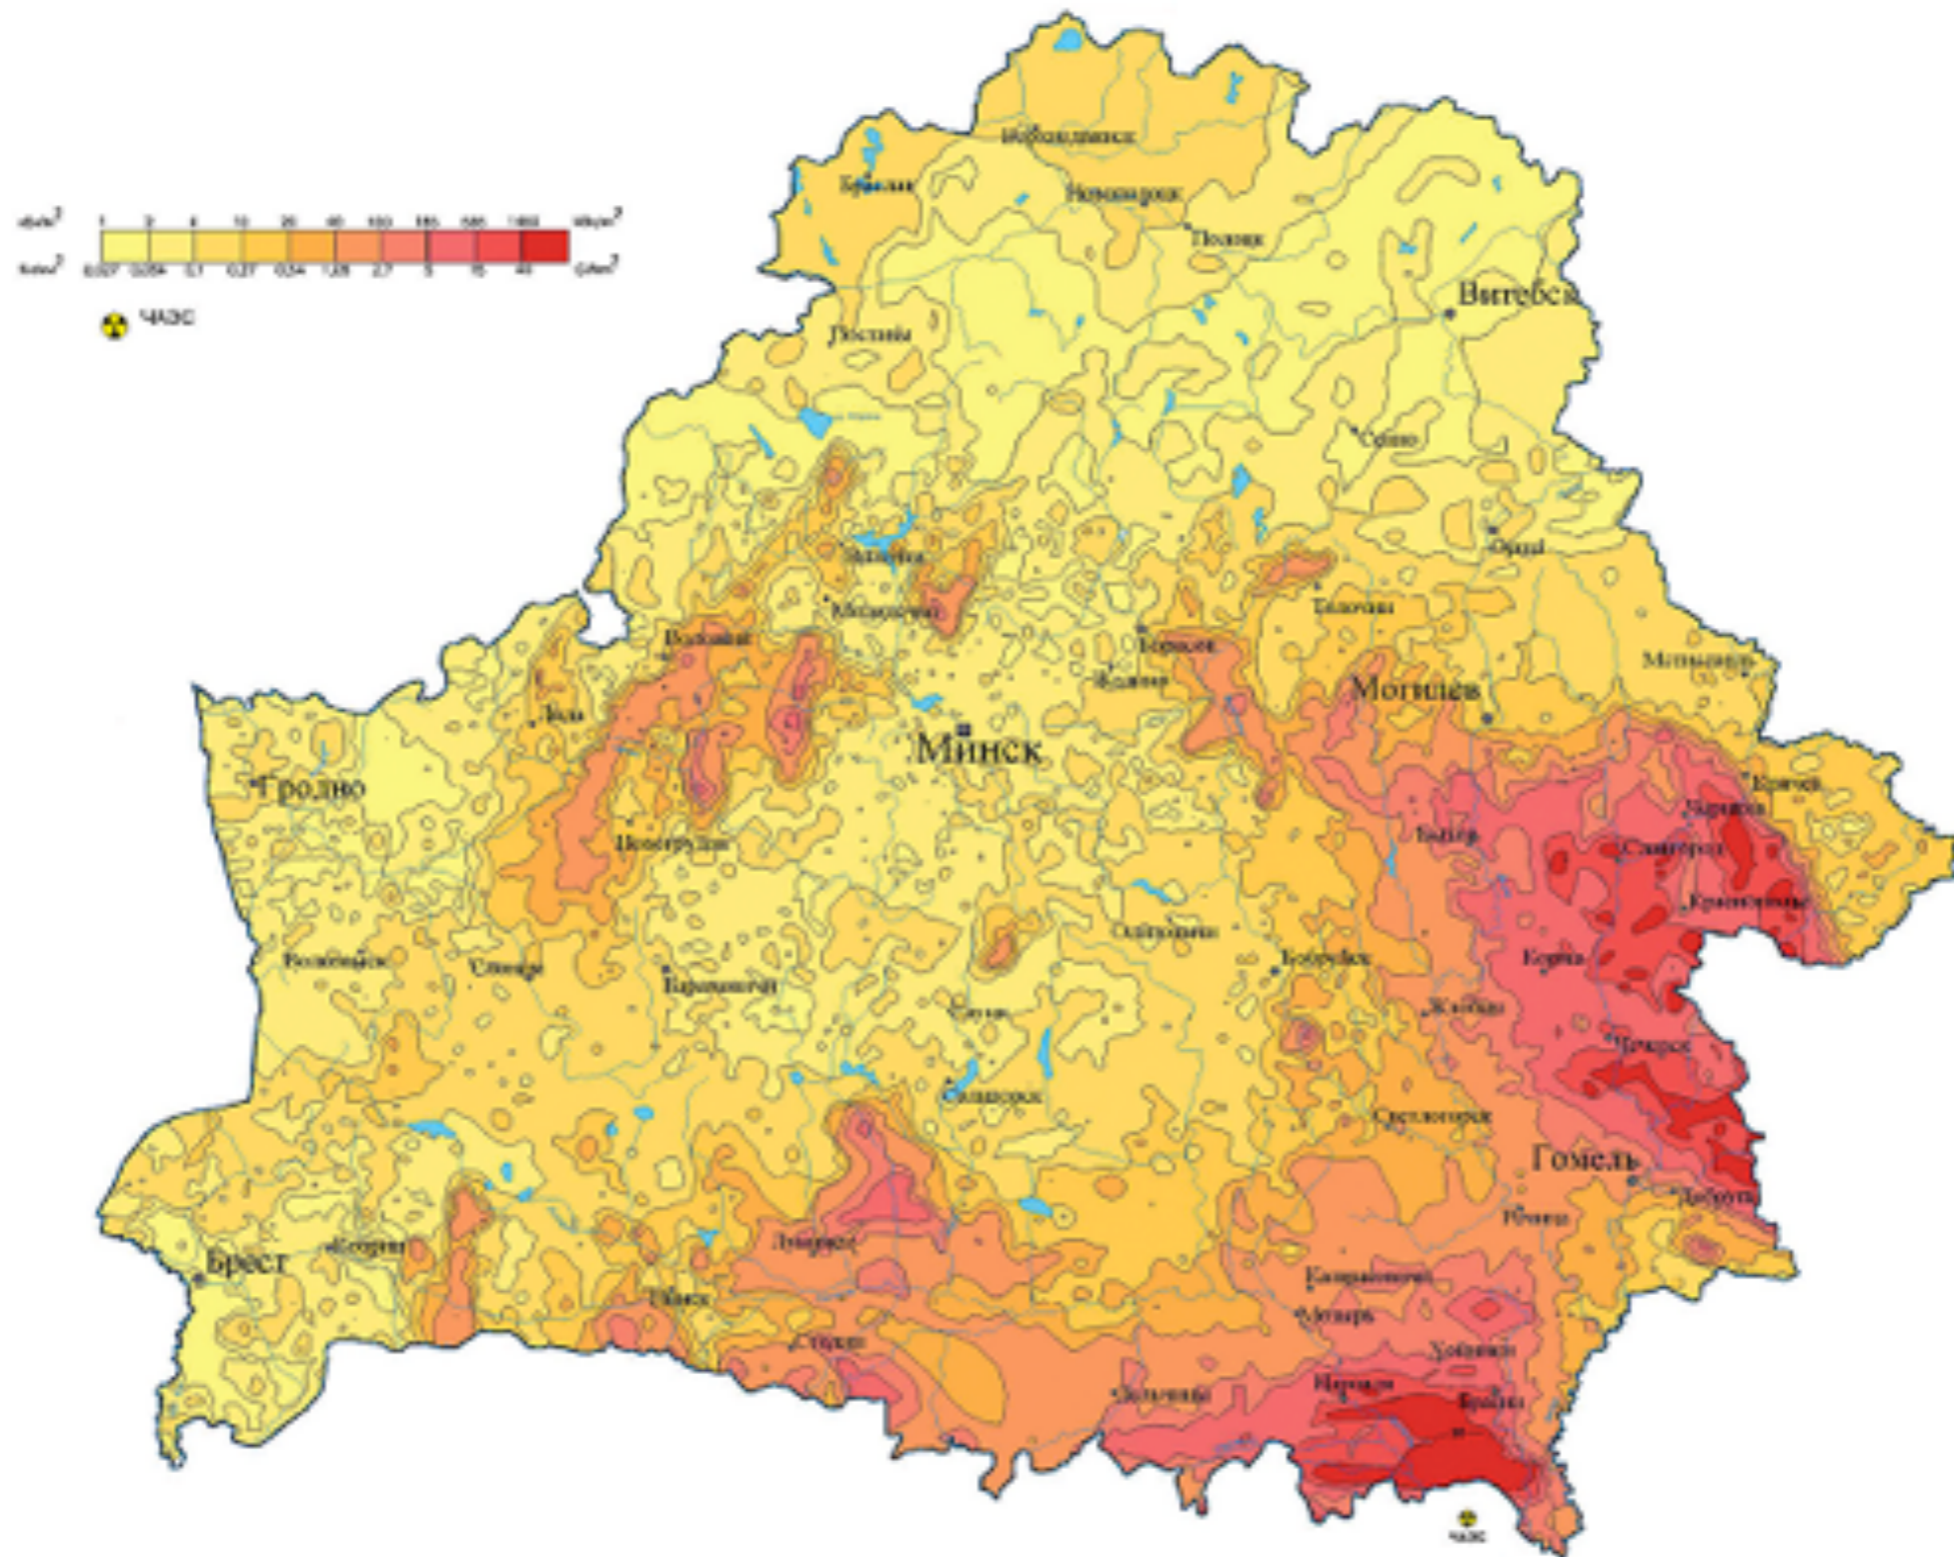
кБк/м$^2$ 1 2 4 10 20 40 100 185 555 1480 кБк/м$^2$
Ки/км$^2$ 0,027 0,054 0,1 0,27 0,54 1,08 2,7 5 15 40 Ки/км$^2$
ЧАЭС

Новополоцк
Браслав
Новополоцк
Полоцк
Витебск
Поставы
Сенно
Орша
Молодечно
Воложин
Борисов
Белыничи
Могилев
Минск
Гродно
Лида
Новогрудок
Быхов
Славгород
Краснополье
Кормa
Волковыск
Слоним
Барановичи
Осиповичи
Бобруйск
Жлобин
Слуцк
Чечерск
Солигорск
Светлогорск
Гомель
Речица
Добруш
Брест
Кобрин
Лунинец
Пинск
Калинковичи
Мозырь
Столин
Хойники
Ельск
Наровля
Брагин
ЧАЭС